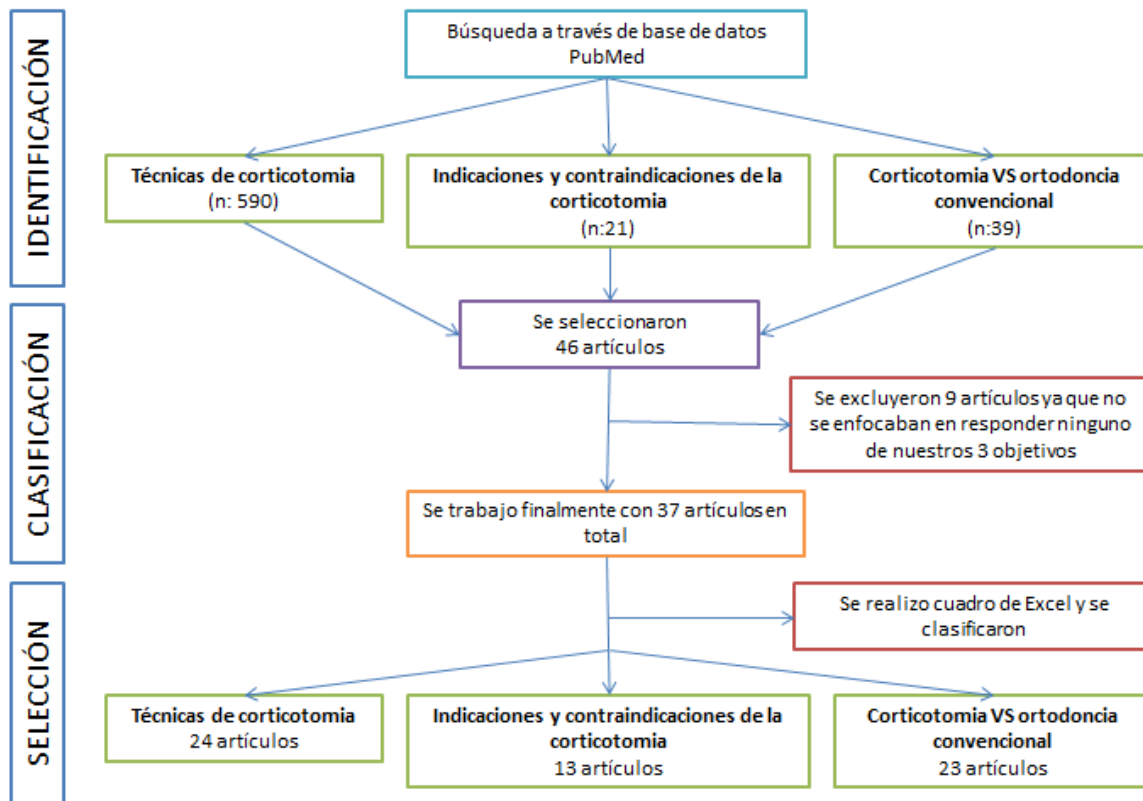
IDENTIFICACIÓN

Búsqueda a través de base de datos PubMed

Técnicas de corticotomia
(n: 590)

Indicaciones y contraindicaciones de la corticotomia
(n:21)

Corticotomia VS ortodoncia convencional
(n:39)

CLASIFICACIÓN

Se seleccionaron
46 artículos

Se excluyeron 9 artículos ya que no se enfocaban en responder ninguno de nuestros 3 objetivos

Se trabajo finalmente con 37 artículos en total

SELECCIÓN

Se realizo cuadro de Excel y se clasificaron

Técnicas de corticotomia
24 artículos

Indicaciones y contraindicaciones de la corticotomia
13 artículos

Corticotomia VS ortodoncia convencional
23 artículos